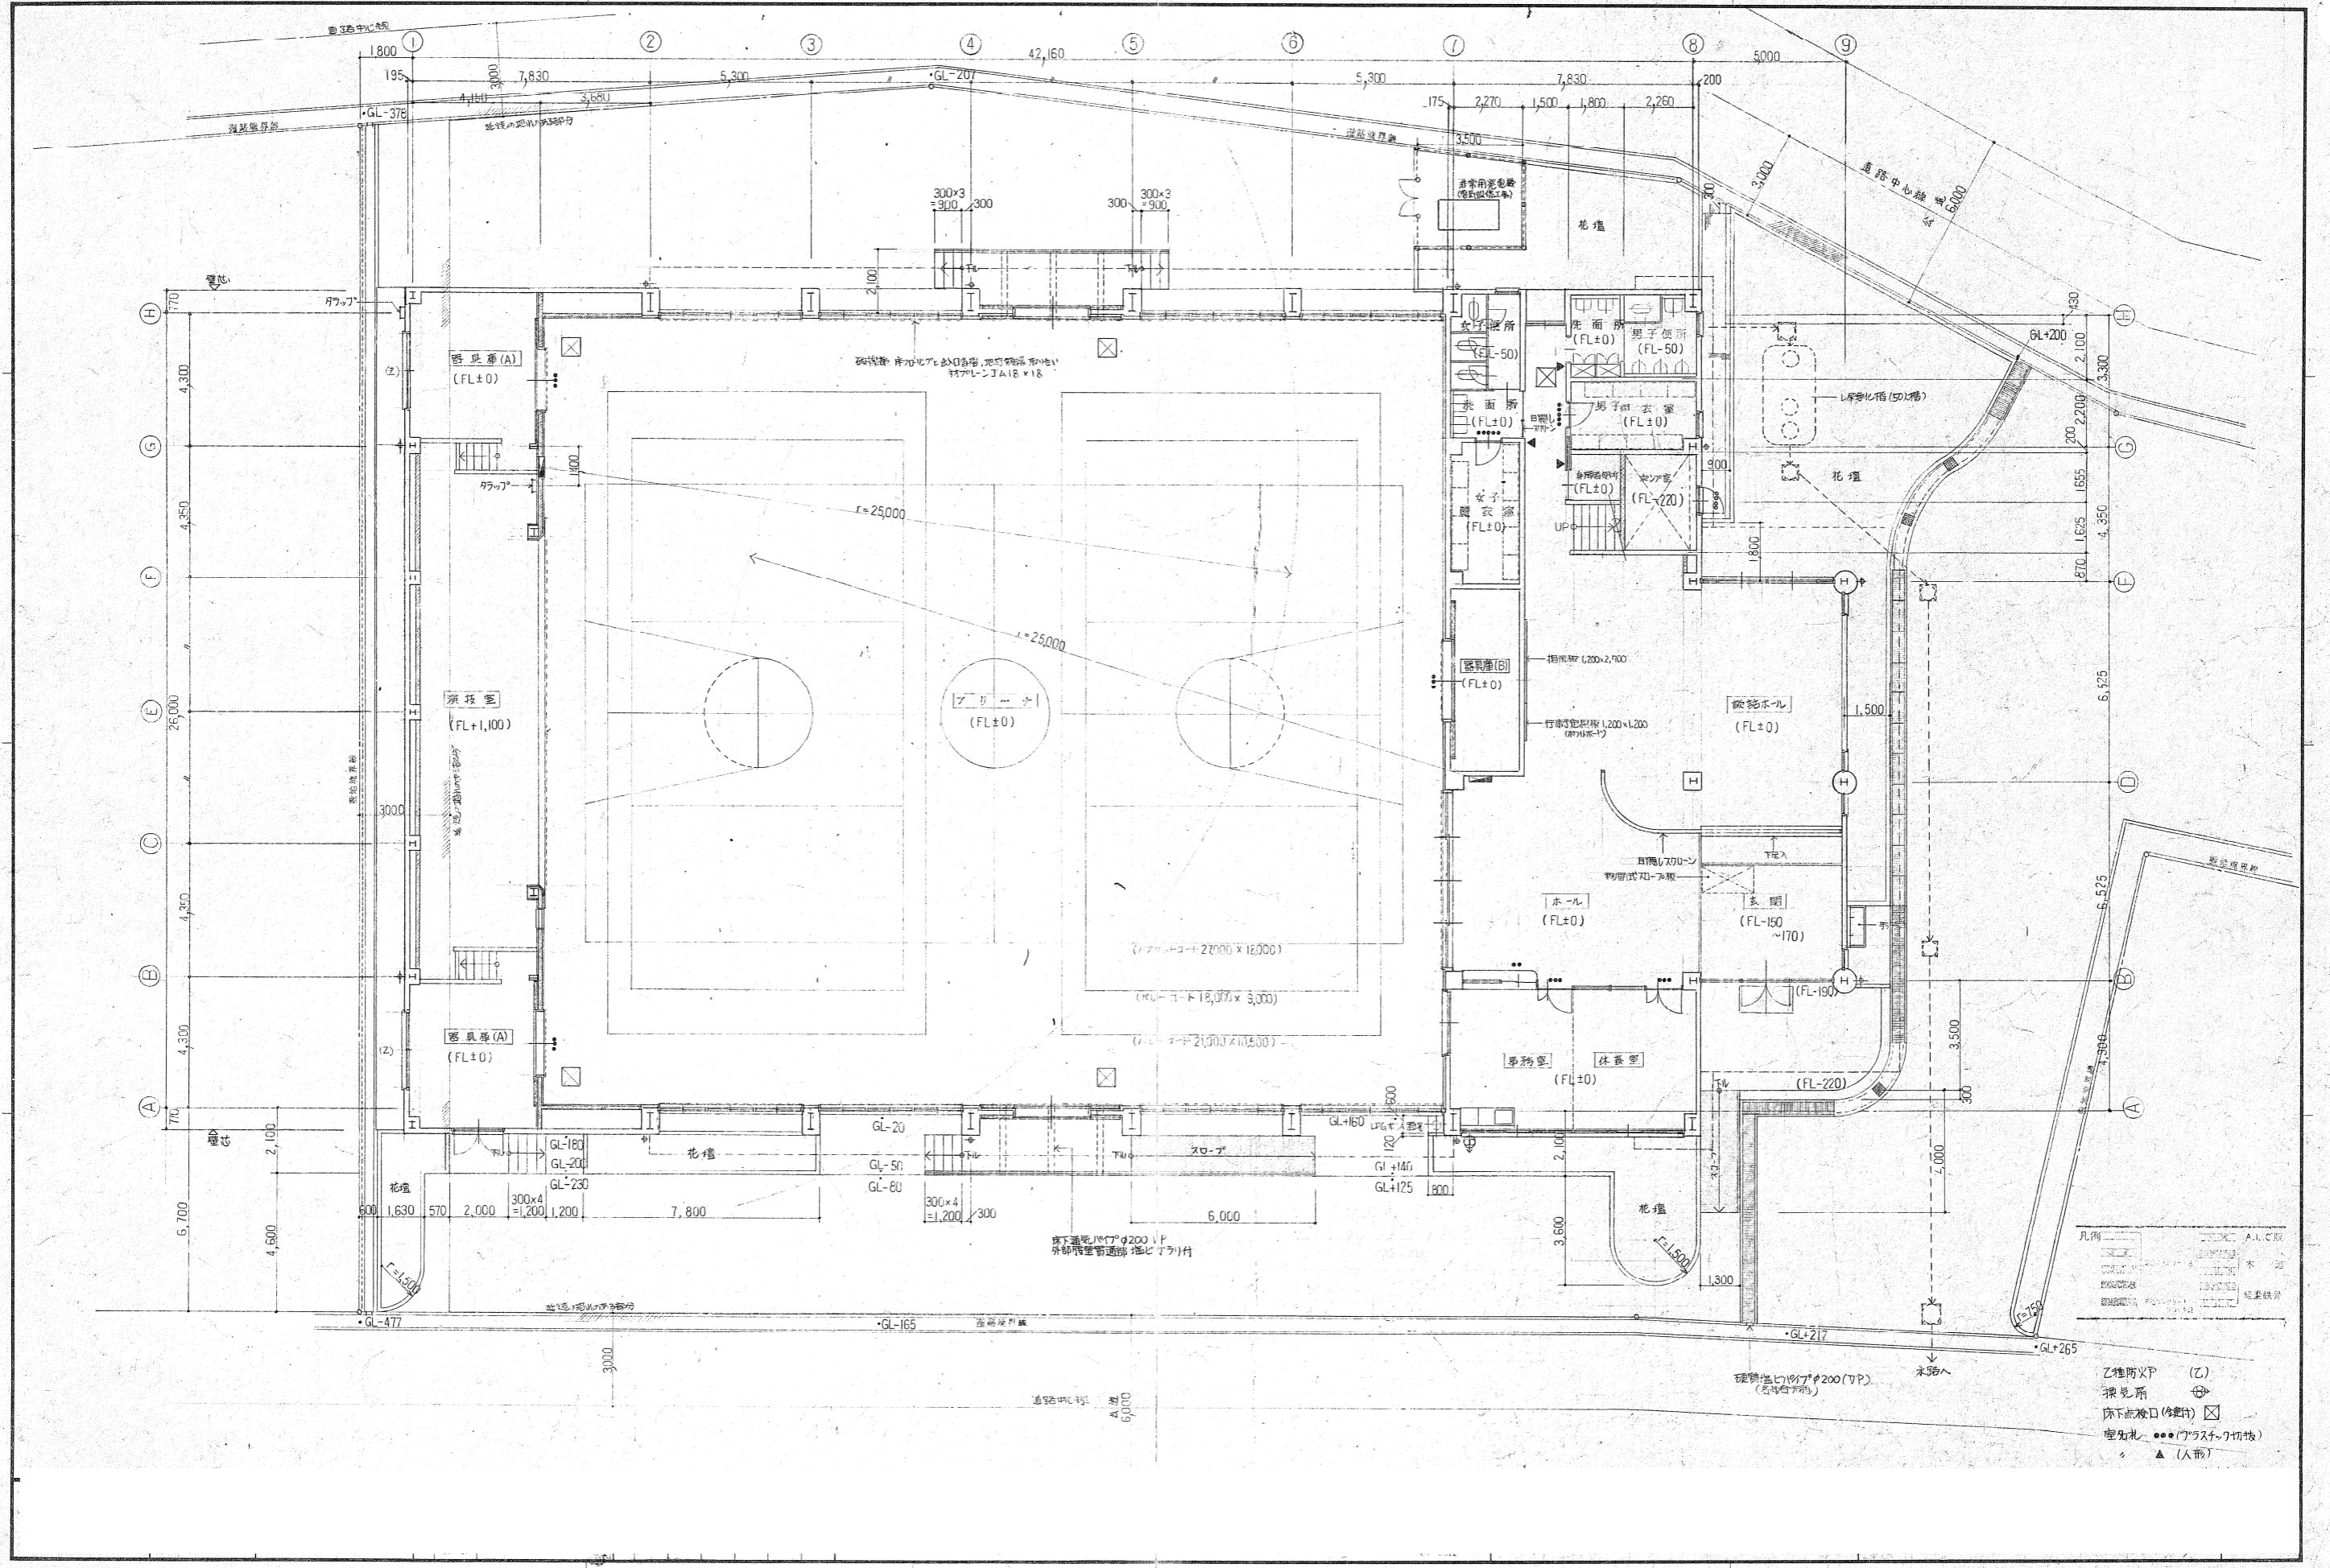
道路中心線
1,800
①
②
③
④
⑤
⑥
⑦
⑧
⑨
42,160
195
3,000
7,830
5,300
GL-207
5,300
7,830
200
5,000
4,150
3,680
175
2,270
1,500
1,800
2,260
GL-378
隣地境界線
3,500
道路境界線
非常用発電機
3,000
道路中心線
6,000
300×3 =900
300
300
300×3 =900
花壇
2,100
H
770
タラップ
器具庫(A)
(FL±0)
女子便所
(FL-50)
洗面所
(FL±0)
男子便所
(FL-50)
130
GL+200
2,100
3,300
4,300
洗面所
(FL±0)
男子更衣室
(FL±0)
浄化槽(50人槽)
2,200
200
G
G
1,400
タラップ
女子更衣室
(FL±0)
ポンプ室
(FL-220)
900
花壇
1,655
4,350
r=25,000
UP
1,800
1,635
4,350
F
870
F
器具庫(B)
(FL±0)
r=25,000
E
26,000
アリーナ
(FL±0)
研技室
(FL+1,100)
1,500
玄関ホール
(FL±0)
6,125
D
3,000
C
ホール
(FL±0)
玄関
(FL-150 ~170)
6,125
4,350
(バスケットコート 27,000×18,000)
B
B
(バレーコート 18,000×9,000)
(FL-190)
器具庫(A)
(FL±0)
(バレーコート 21,000×10,500)
事務室
休養室
(FL±0)
3,500
4,300
4,300
A
770
(FL-220)
300
A
壁芯
2,100
GL-180
GL-200
GL-230
GL-20
花壇
GL-50
GL-80
スロープ
GL+160
GL+140
GL+125
2,100
800
4,000
花壇
6,700
4,600
600
1,630
570
2,000
300×4 =1,200
1,200
7,800
300×4 =1,200
300
6,000
床下通気パイプ φ200 VP
外部防虫網 付
3,600
r=1,500
1,300
r=1,500
凡例
r=750
GL-477
GL-165
隣地境界線
GL+217
GL+265
3,000
道路中心線
6,000
乙種防火戸 (乙)
排水溝
消火栓
床下点検口 □
室名札 ●●●
▲ (人形)